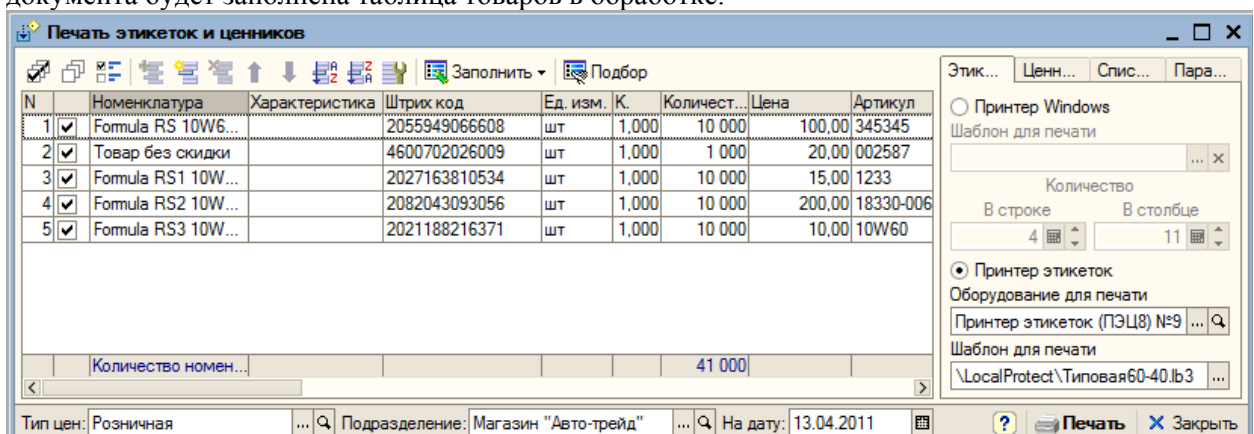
документа будет заполнена таблица товаров в обработке.

Печать этикеток и ценников

Заполнить ▾ Подбор

| N | | Номенклатура | Характеристика | Штрих код | Ед. изм. | К. | Количест... | Цена | Артикул |
|---|---|---|---|---|---|---|---|---|---|
| 1 | ✔ | Formula RS 10W6... | | 2055949066608 | шт | 1,000 | 10 000 | 100,00 | 345345 |
| 2 | ✔ | Товар без скидки | | 4600702026009 | шт | 1,000 | 1 000 | 20,00 | 002587 |
| 3 | ✔ | Formula RS1 10W... | | 2027163810534 | шт | 1,000 | 10 000 | 15,00 | 1233 |
| 4 | ✔ | Formula RS2 10W... | | 2082043093056 | шт | 1,000 | 10 000 | 200,00 | 18330-006 |
| 5 | ✔ | Formula RS3 10W... | | 2021188216371 | шт | 1,000 | 10 000 | 10,00 | 10W60 |
| | | Количество номен... | | | | | 41 000 | | |

Этик... Ценн... Спис... Пара...

Принтер Windows

Шаблон для печати

Количество

В строке 4

В столбце 11

Принтер этикеток

Оборудование для печати

Принтер этикеток (ПЭЦ8) №9

Шаблон для печати

\LocalProtect\Типовая60-40.lb3

Тип цен: Розничная

Подразделение: Магазин "Авто-трейд"

На дату: 13.04.2011

Печать

Закрыть